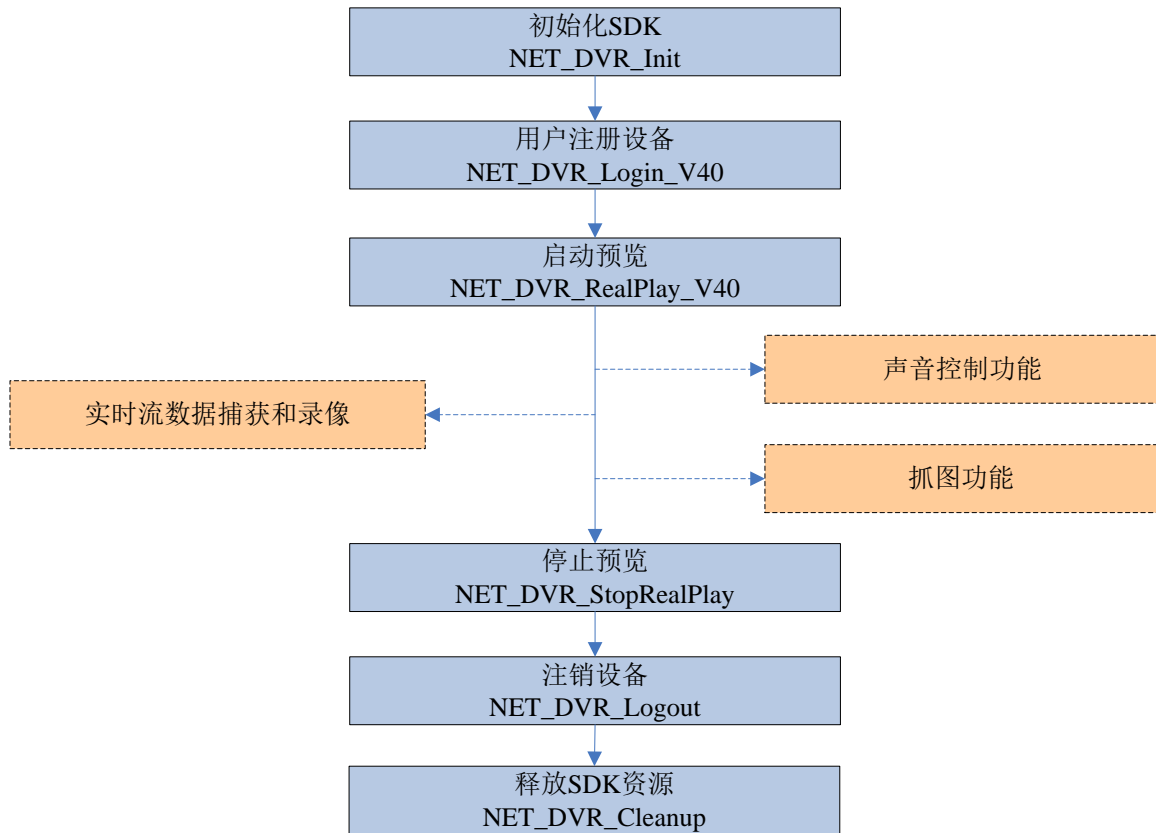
初始化SDK
NET_DVR_Init

用户注册设备
NET_DVR_Login_V40

启动预览
NET_DVR_RealPlay_V40

声音控制功能

实时流数据捕获和录像

抓图功能

停止预览
NET_DVR_StopRealPlay

注销设备
NET_DVR_Logout

释放SDK资源
NET_DVR_Cleanup